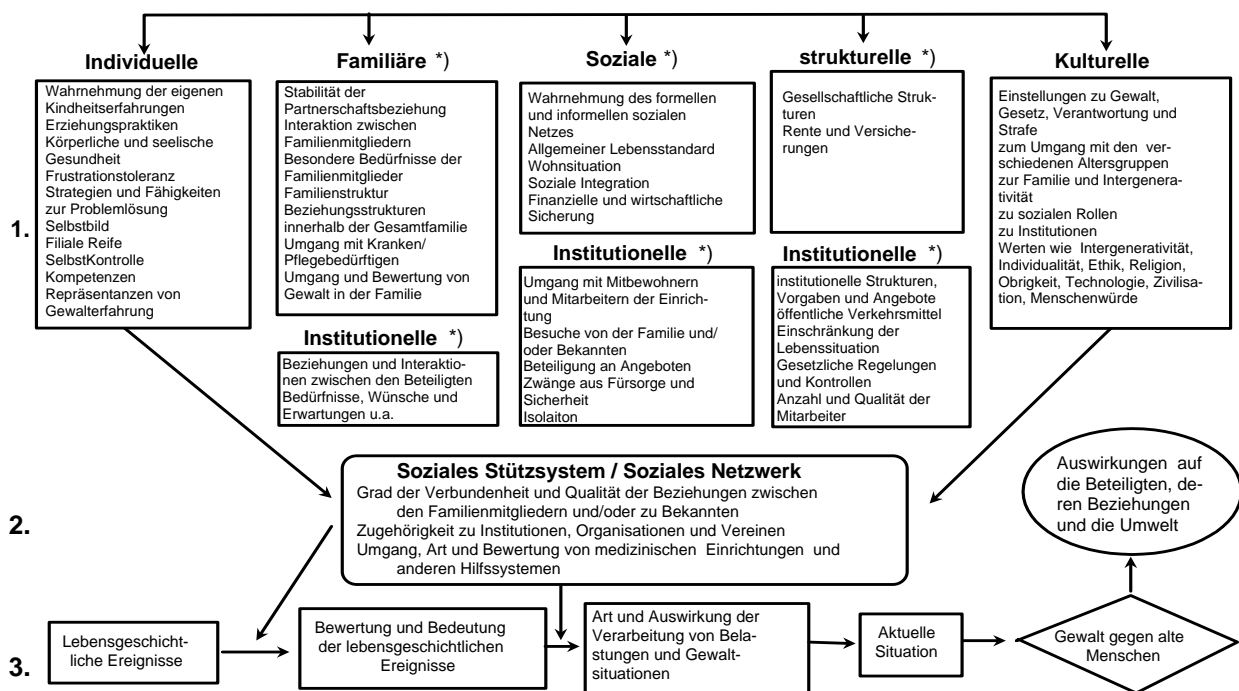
Individuelle

Wahrnehmung der eigenen Kindheitserfahrungen
Erziehungspraktiken
Körperliche und seelische Gesundheit
Frustrationstoleranz
Strategien und Fähigkeiten zur Problemlösung
Selbstbild
Filiale Reife
SelbstKontrolle
Kompetenzen
Repräsentanzen von Gewalterfahrung

Familiäre *)

Stabilität der Partnerschaftsbeziehung
Interaktion zwischen Familienmitgliedern
Besondere Bedürfnisse der Familienmitglieder
Familienstruktur
Beziehungsstrukturen innerhalb der Gesamtfamilie
Umgang mit Kranken/ Pflegebedürftigen
Umgang und Bewertung von Gewalt in der Familie

Institutionelle *)

Beziehungen und Interaktionen zwischen den Beteiligten
Bedürfnisse, Wünsche und Erwartungen u.a.

Soziale *)

Wahrnehmung des formellen und informellen sozialen Netzes
Allgemeiner Lebensstandard
Wohnsituation
Soziale Integration
Finanzielle und wirtschaftliche Sicherung

Institutionelle *)

Umgang mit Mitbewohnern und Mitarbeitern der Einrichtung
Besuche von der Familie und/ oder Bekannten
Beteiligung an Angeboten
Zwänge aus Fürsorge und Sicherheit
Isolaiton

strukturelle *)

Gesellschaftliche Strukturen
Rente und Versicherungen

Institutionelle *)

institutionelle Strukturen, Vorgaben und Angebote
öffentliche Verkehrsmittel
Einschränkung der Lebenssituation
Gesetzliche Regelungen und Kontrollen
Anzahl und Qualität der Mitarbeiter

Kulturelle

Einstellungen zu Gewalt, Gesetz, Verantwortung und Strafe
zum Umgang mit den verschiedenen Altersgruppen
zur Familie und Intergenerativität
zu sozialen Rollen
zu Institutionen
Werten wie Intergenerativität, Individualität, Ethik, Religion, Obrigkeit, Technologie, Zivilisation, Menschenwürde

1.

Soziales Stützsystem / Soziales Netzwerk
Grad der Verbundenheit und Qualität der Beziehungen zwischen den Familienmitgliedern und/oder zu Bekannten
Zugehörigkeit zu Institutionen, Organisationen und Vereinen
Umgang, Art und Bewertung von medizinischen Einrichtungen und anderen Hilfssystemen

2.

Auswirkungen auf die Beteiligten, deren Beziehungen und die Umwelt

3.

Lebensgeschichtliche Ereignisse

Bewertung und Bedeutung der lebensgeschichtlichen Ereignisse

Art und Auswirkung der Verarbeitung von Belastungen und Gewaltsituationen

Aktuelle Situation

Gewalt gegen alte Menschen